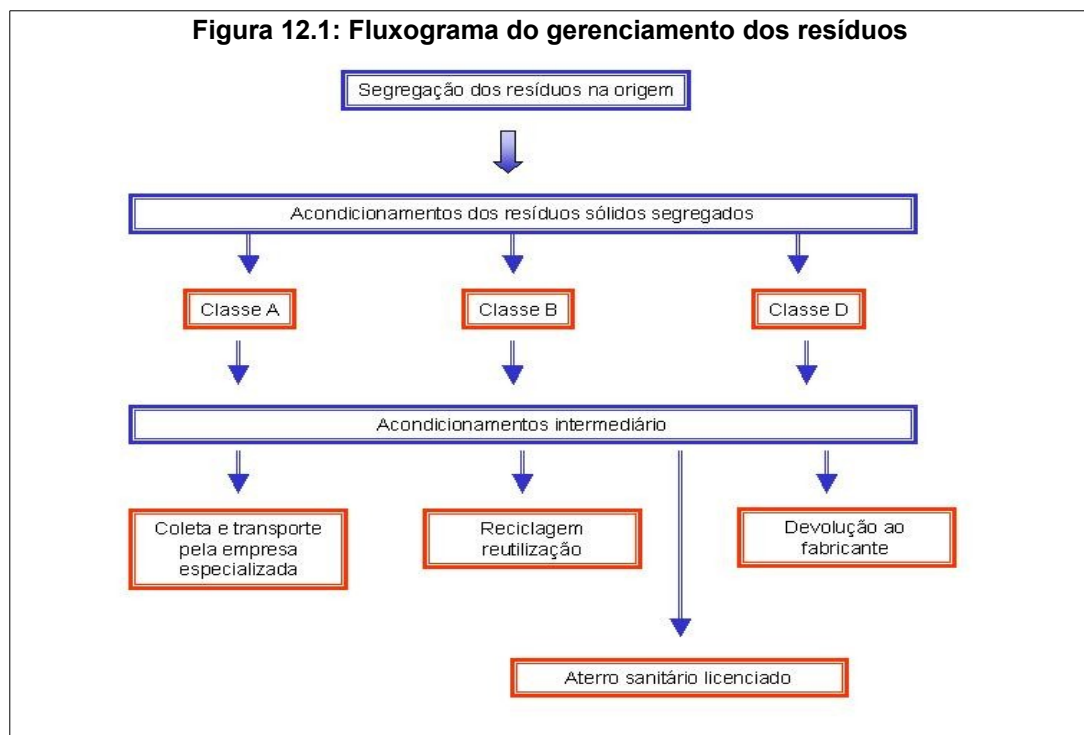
Figura 12.1: Fluxograma do gerenciamento dos resíduos

Segregação dos resíduos na origem

Acondicionamentos dos resíduos sólidos segregados

Classe A

Classe B

Classe D

Acondicionamentos intermediário

Coleta e transporte pela empresa especializada

Reciclagem reutilização

Devolução ao fabricante

Aterro sanitário licenciado